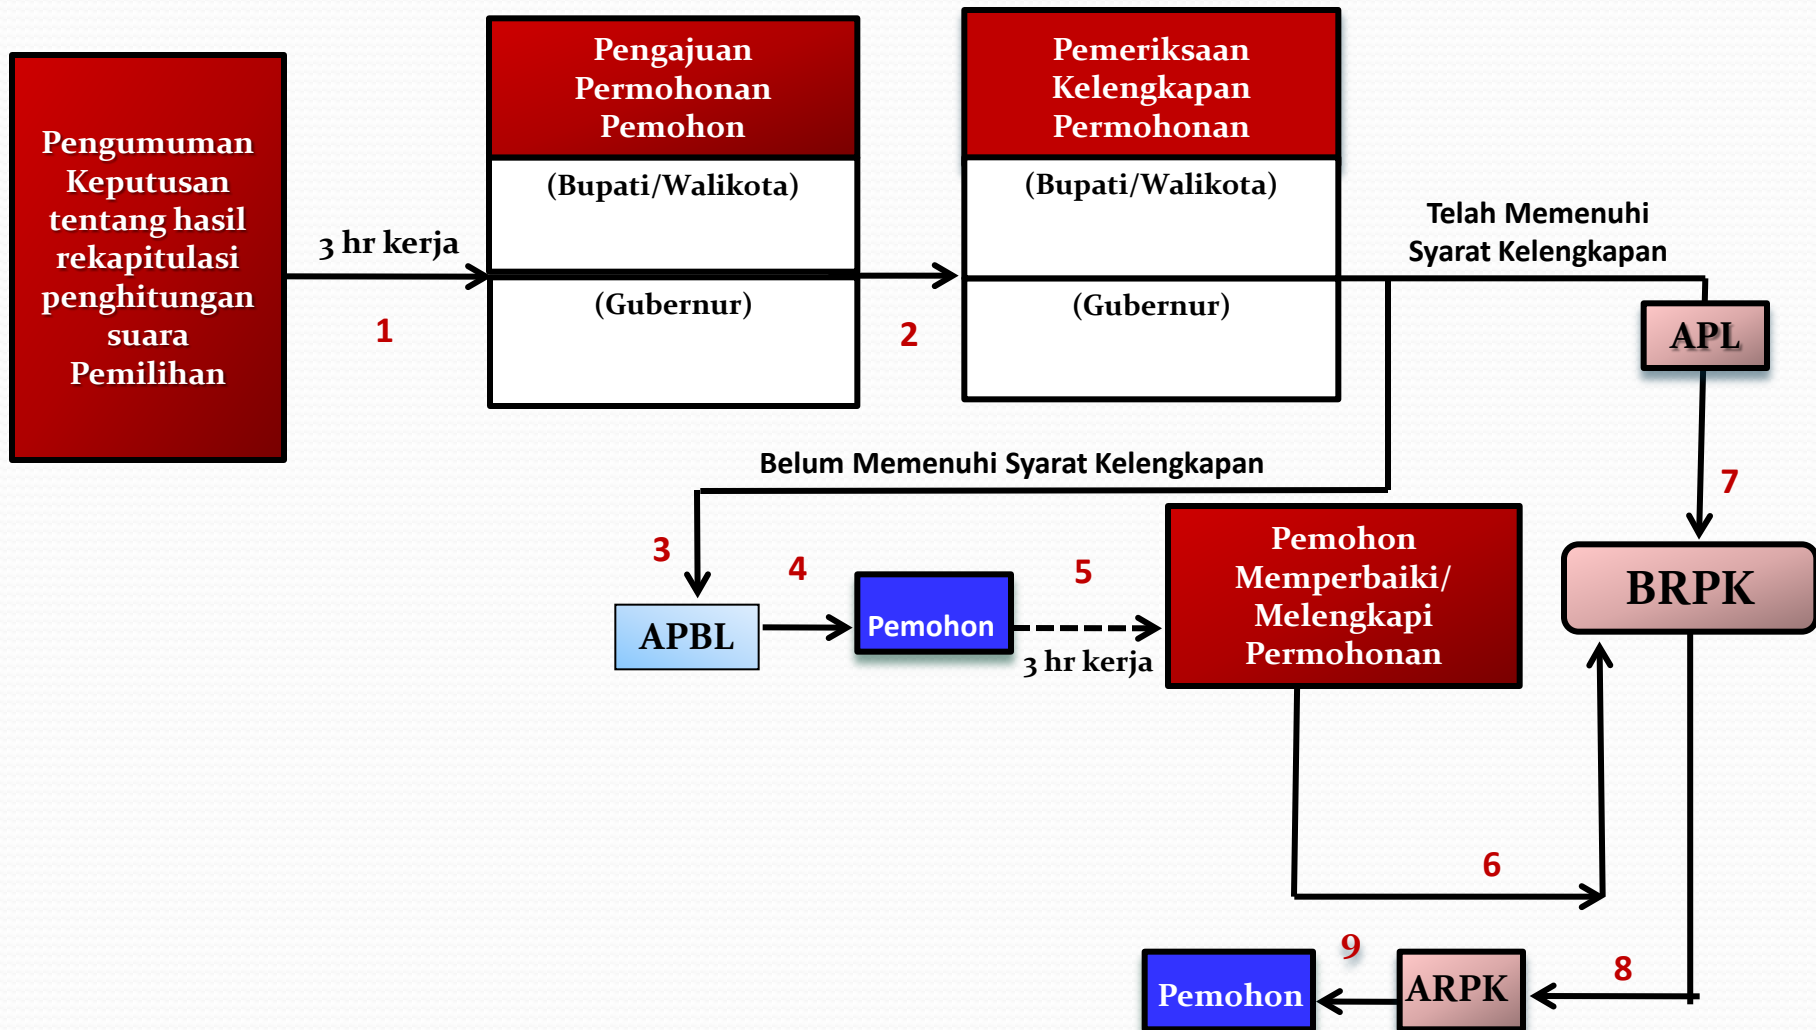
Pengumuman Keputusan tentang hasil rekapitulasi penghitungan suara Pemilihan

3 hr kerja

1

Pengajuan Permohonan Pemohon

(Bupati/Walikota)

(Gubernur)

2

Pemeriksaan Kelengkapan Permohonan

(Bupati/Walikota)

(Gubernur)

Telah Memenuhi Syarat Kelengkapan

APL

7

BRPK

Belum Memenuhi Syarat Kelengkapan

3

APBL

4

Pemohon

5

3 hr kerja

Pemohon Memperbaiki/ Melengkapi Permohonan

6

9

Pemohon

ARPK

8